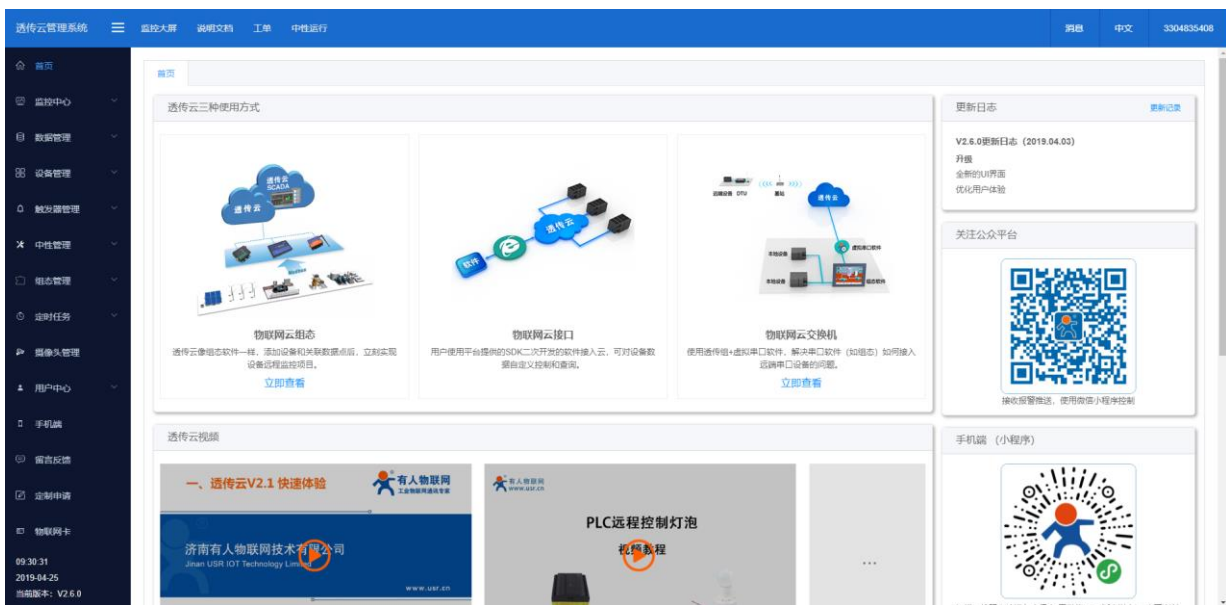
透传云管理系统 监控大屏 说明文档 工单 中性运行 消息 中文 3304835408

首页
监控中心
数据管理
设备管理
触发器管理
中性管理
组态管理
定时任务
摄像头管理
用户中心
手机端
留言反馈
定制申请
物联网卡
09:30:31
2019-04-25
当前版本：V2.6.0

首页

透传云三种使用方式

透传云 SCADA

物联网云组态
透传云像组态软件一样，添加设备和关联数据点后，立刻实现设备远程监控项目。
立即查看

透传云 软件

物联网云接口
用户使用平台提供的SDK二次开发的软件接入云，可对设备数据自定义控制和查询。

透传云

物联网云交换机
使用透传组+虚拟串口软件，解决串口软件（如组态）如何接入远端串口设备的问题。
立即查看

更新日志 更新记录
V2.6.0更新日志（2019.04.03）
升级
全新的UI界面
优化用户体验

关注公众平台
接收报警推送，使用微信小程序控制

透传云视频
一、透传云V2.1 快速体验
有人物联网 工业物联网通信专家
济南有人物联网技术有限公司
Jinan USR IOT Technology Limited
www.usr.cn

有人物联网 www.usr.cn
PLC远程控制灯泡
视频教程

...

手机端（小程序）